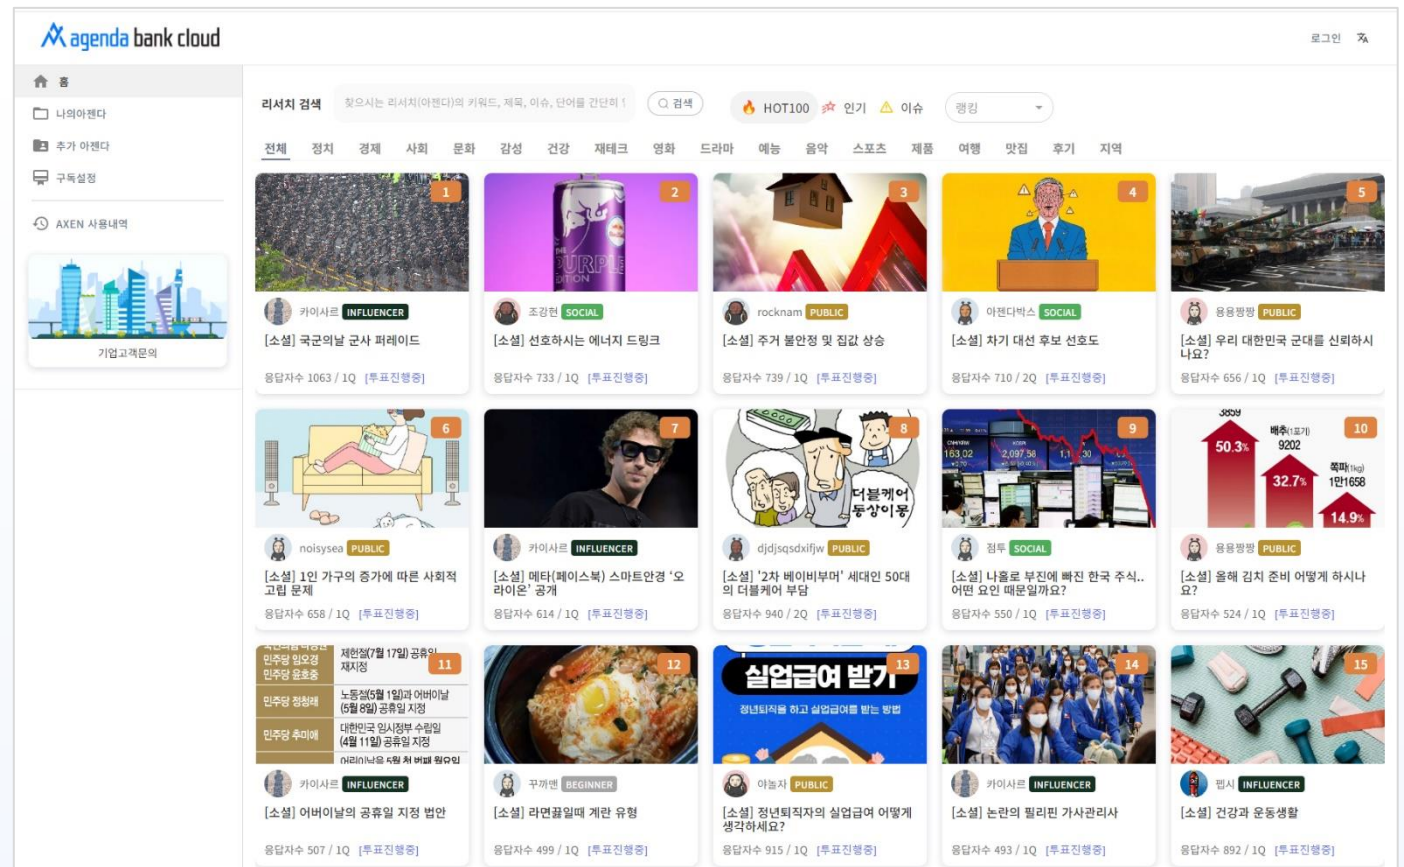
agenda bank cloud

로그인

홈
나의아젠다
추가 아젠다
구독설정
AXEN 사용내역
기업고객문의

리서치 검색 찾으시는 리서치(아젠다)의 키워드, 제목, 이슈, 단어를 간단히 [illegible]
검색
HOT100 인기 이슈 랭킹

전체 정치 경제 사회 문화 감성 건강 재테크 영화 드라마 예능 음악 스포츠 제품 여행 맛집 후기 지역

1
카이사르 INFLUENCER
[소셜] 국군의날 군사 퍼레이드
응답자수 1063 / 1Q [투표진행중]

2
PURPLE EDITION
조강현 SOCIAL
[소셜] 선호하시는 에너지 드링크
응답자수 733 / 1Q [투표진행중]

3
rocknam PUBLIC
[소셜] 주거 불안정 및 집값 상승
응답자수 739 / 1Q [투표진행중]

4
아젠다박스 SOCIAL
[소셜] 차기 대선 후보 선호도
응답자수 710 / 2Q [투표진행중]

5
용용짱짱 PUBLIC
[소셜] 우리 대한민국 군대를 신뢰하시나요?
응답자수 656 / 1Q [투표진행중]

6
noisysea PUBLIC
[소셜] 1인 가구의 증가에 따른 사회적 고립 문제
응답자수 658 / 1Q [투표진행중]

7
카이사르 INFLUENCER
[소셜] 메타(페이스북) 스마트안경 '오라이온' 공개
응답자수 614 / 1Q [투표진행중]

8
더블케어 동상이몽
djdjsqsdxifjw PUBLIC
[소셜] '2차 베이비부머' 세대인 50대의 더블케어 부담
응답자수 940 / 2Q [투표진행중]

9
163.02 2,097.58 1,1 30
점투 SOCIAL
[소셜] 나홀로 부진에 빠진 한국 주식.. 어떤 요인 때문일까요?
응답자수 550 / 1Q [투표진행중]

10
3359 50.3% 배추(1포기) 9202 32.7% 쪽파(1kg) 1만1658 14.9%
용용짱짱 PUBLIC
[소셜] 올해 김치 준비 어떻게 하시나요?
응답자수 524 / 1Q [투표진행중]

11
민주당 임오경 민주당 윤호중 제헌절(7월 17일) 공휴일 재지정
민주당 정청래 노동절(5월 1일)과 어버이날(5월 8일) 공휴일 지정
민주당 추미애 대한민국 임시정부 수립일(4월 11일) 공휴일 지정
카이사르 INFLUENCER
[소셜] 어버이날의 공휴일 지정 법안
응답자수 507 / 1Q [투표진행중]

12
꾸까멘 BEGINNER
[소셜] 라면끓일때 계란 유형
응답자수 499 / 1Q [투표진행중]

13
실업급여 받기
정년퇴직을 하고 실업급여를 받는 방법
야놀자 PUBLIC
[소셜] 정년퇴직자의 실업급여 어떻게 생각하세요?
응답자수 915 / 1Q [투표진행중]

14
카이사르 INFLUENCER
[소셜] 논란의 필리핀 가사관리사
응답자수 493 / 1Q [투표진행중]

15
펩시 INFLUENCER
[소셜] 건강과 운동생활
응답자수 892 / 1Q [투표진행중]